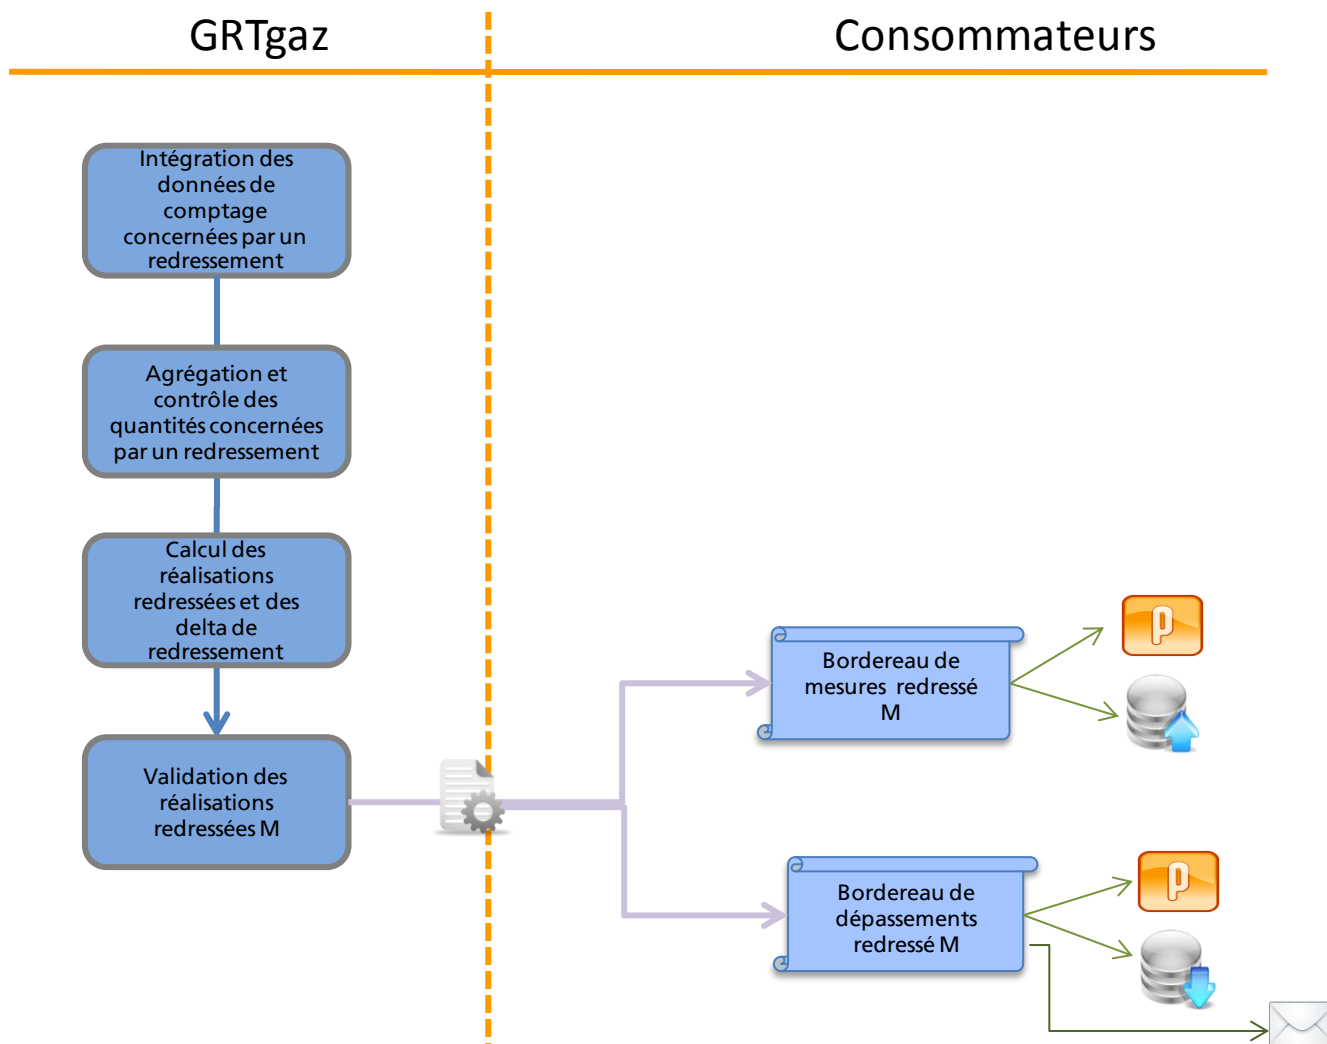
GRTgaz

Consommateurs

Intégration des données de comptage concernées par un redressement

Agrégation et contrôle des quantités concernées par un redressement

Calcul des réalisations redressées et des delta de redressement

Validation des réalisations redressées M

Bordereau de mesures redressé M

Bordereau de dépassements redressé M